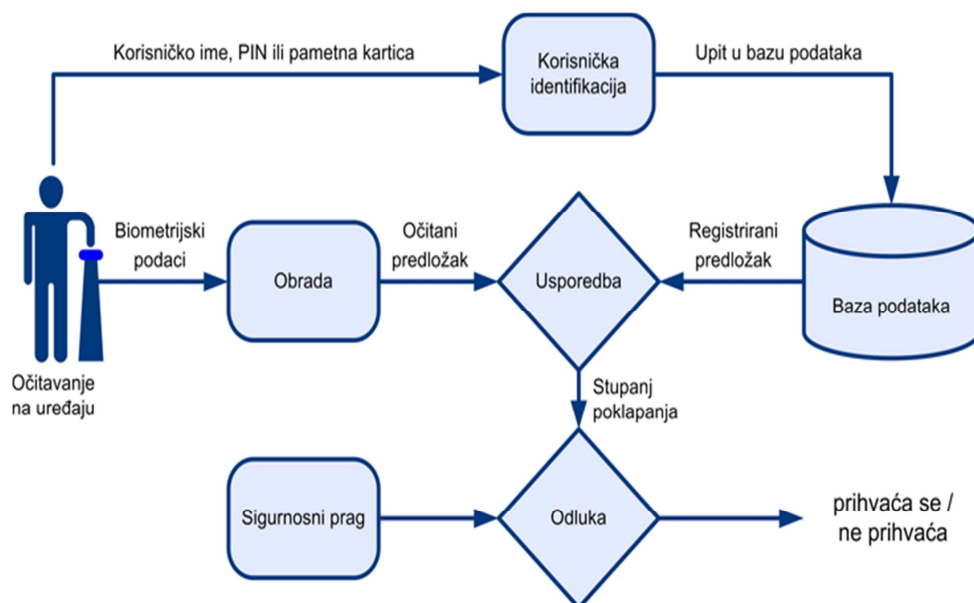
Korisničko ime, PIN ili pametna kartica

Korisnička identifikacija

Upit u bazu podataka

Biometrijski podaci

Obrada

Očitani predložak

Usporedba

Registrirani predložak

Baza podataka

Očitavanje na uređaju

Stupanj poklapanja

Sigurnosni prag

Odluka

prihvaća se / ne prihvaća